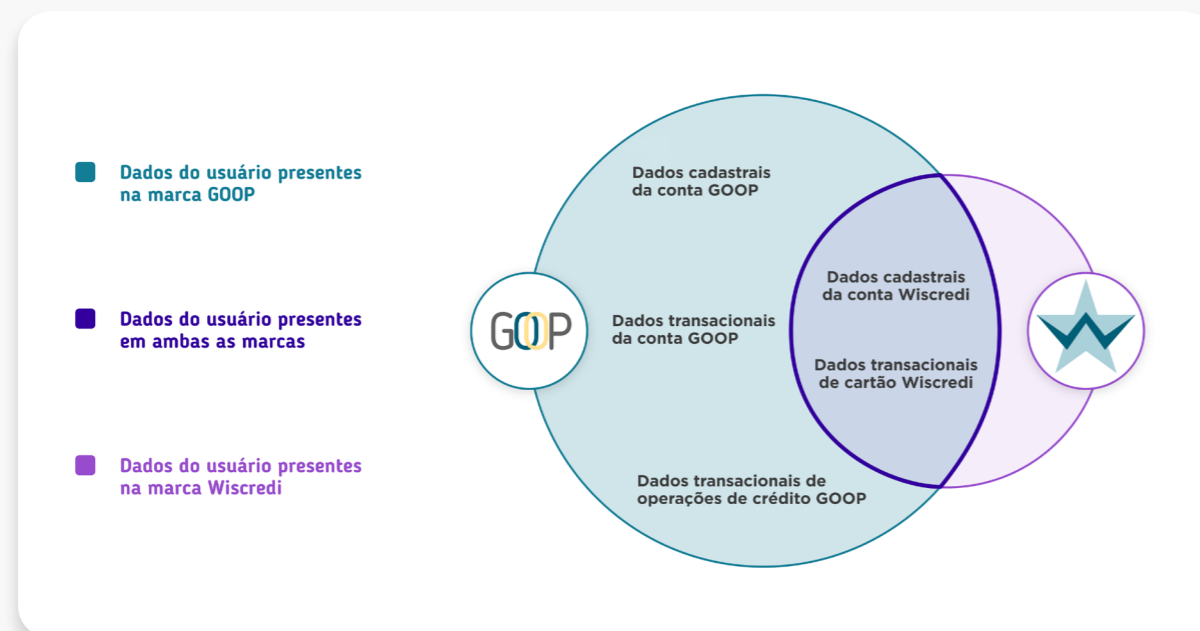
Dados do usuário presentes na marca GOOP

Dados do usuário presentes em ambas as marcas

Dados do usuário presentes na marca Wiscredi

GOOP

Dados cadastrais da conta GOOP

Dados transacionais da conta GOOP

Dados transacionais de operações de crédito GOOP

Dados cadastrais da conta Wiscredi

Dados transacionais de cartão Wiscredi